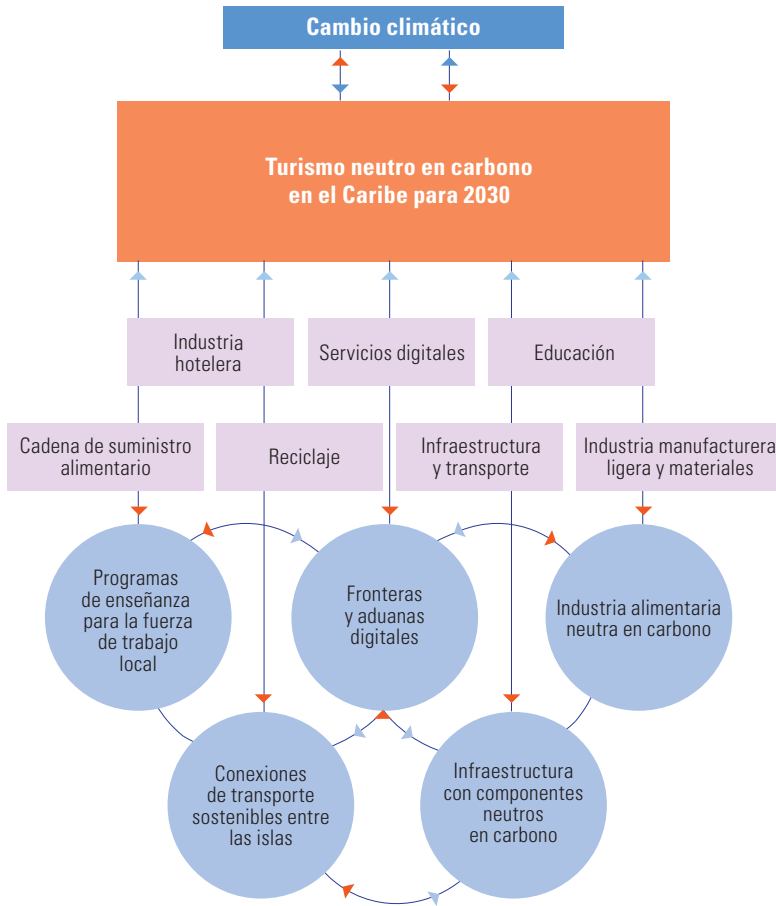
Cambio climático

Turismo neutro en carbono en el Caribe para 2030

Industria hotelera

Servicios digitales

Educación

Cadena de suministro alimentario

Reciclaje

Infraestructura y transporte

Industria manufacturera ligera y materiales

Programas de enseñanza para la fuerza de trabajo local

Fronteras y aduanas digitales

Industria alimentaria neutra en carbono

Conexiones de transporte sostenibles entre las islas

Infraestructura con componentes neutros en carbono